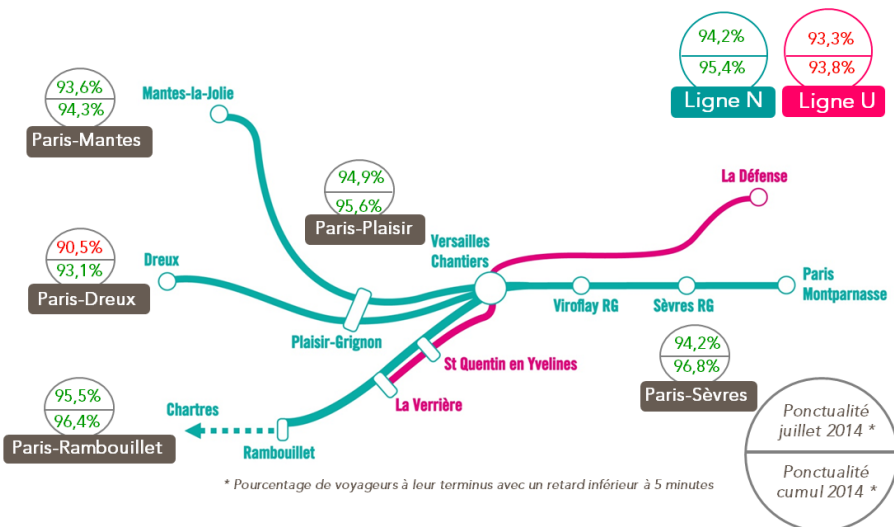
94,2%
95,4%
Ligne N

93,3%
93,8%
Ligne U

93,6%
94,3%
Paris-Mantes

Mantes-la-Jolie

94,9%
95,6%
Paris-Plaisir

La Défense

90,5%
93,1%
Paris-Dreux

Dreux

Versailles Chantiers

Paris Montparnasse

Viroflay RG

Sèvres RG

Plaisir-Grignon

St Quentin en Yvelines

94,2%
96,8%
Paris-Sèvres

95,5%
96,4%
Paris-Rambouillet

Chartres

La Verrière

Rambouillet

Ponctualité juillet 2014 *

Ponctualité cumul 2014 *

* Pourcentage de voyageurs à leur terminus avec un retard inférieur à 5 minutes